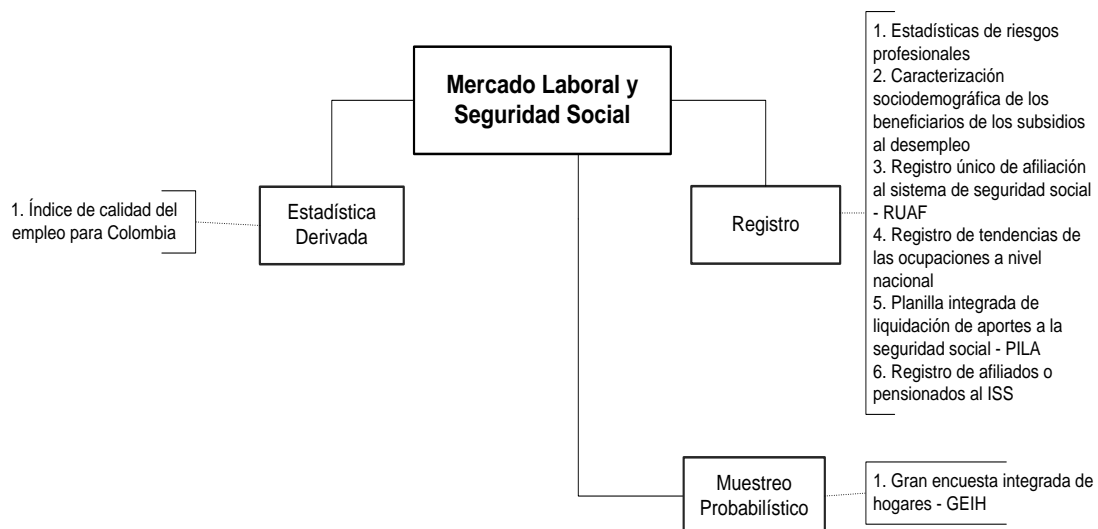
Mercado Laboral y Seguridad Social

1. Índice de calidad del empleo para Colombia

Estadística Derivada

Registro

1. Estadísticas de riesgos profesionales
2. Caracterización sociodemográfica de los beneficiarios de los subsidios al desempleo
3. Registro único de afiliación al sistema de seguridad social - RUAF
4. Registro de tendencias de las ocupaciones a nivel nacional
5. Planilla integrada de liquidación de aportes a la seguridad social - PILA
6. Registro de afiliados o pensionados al ISS

Muestreo Probabilístico

1. Gran encuesta integrada de hogares - GEIH